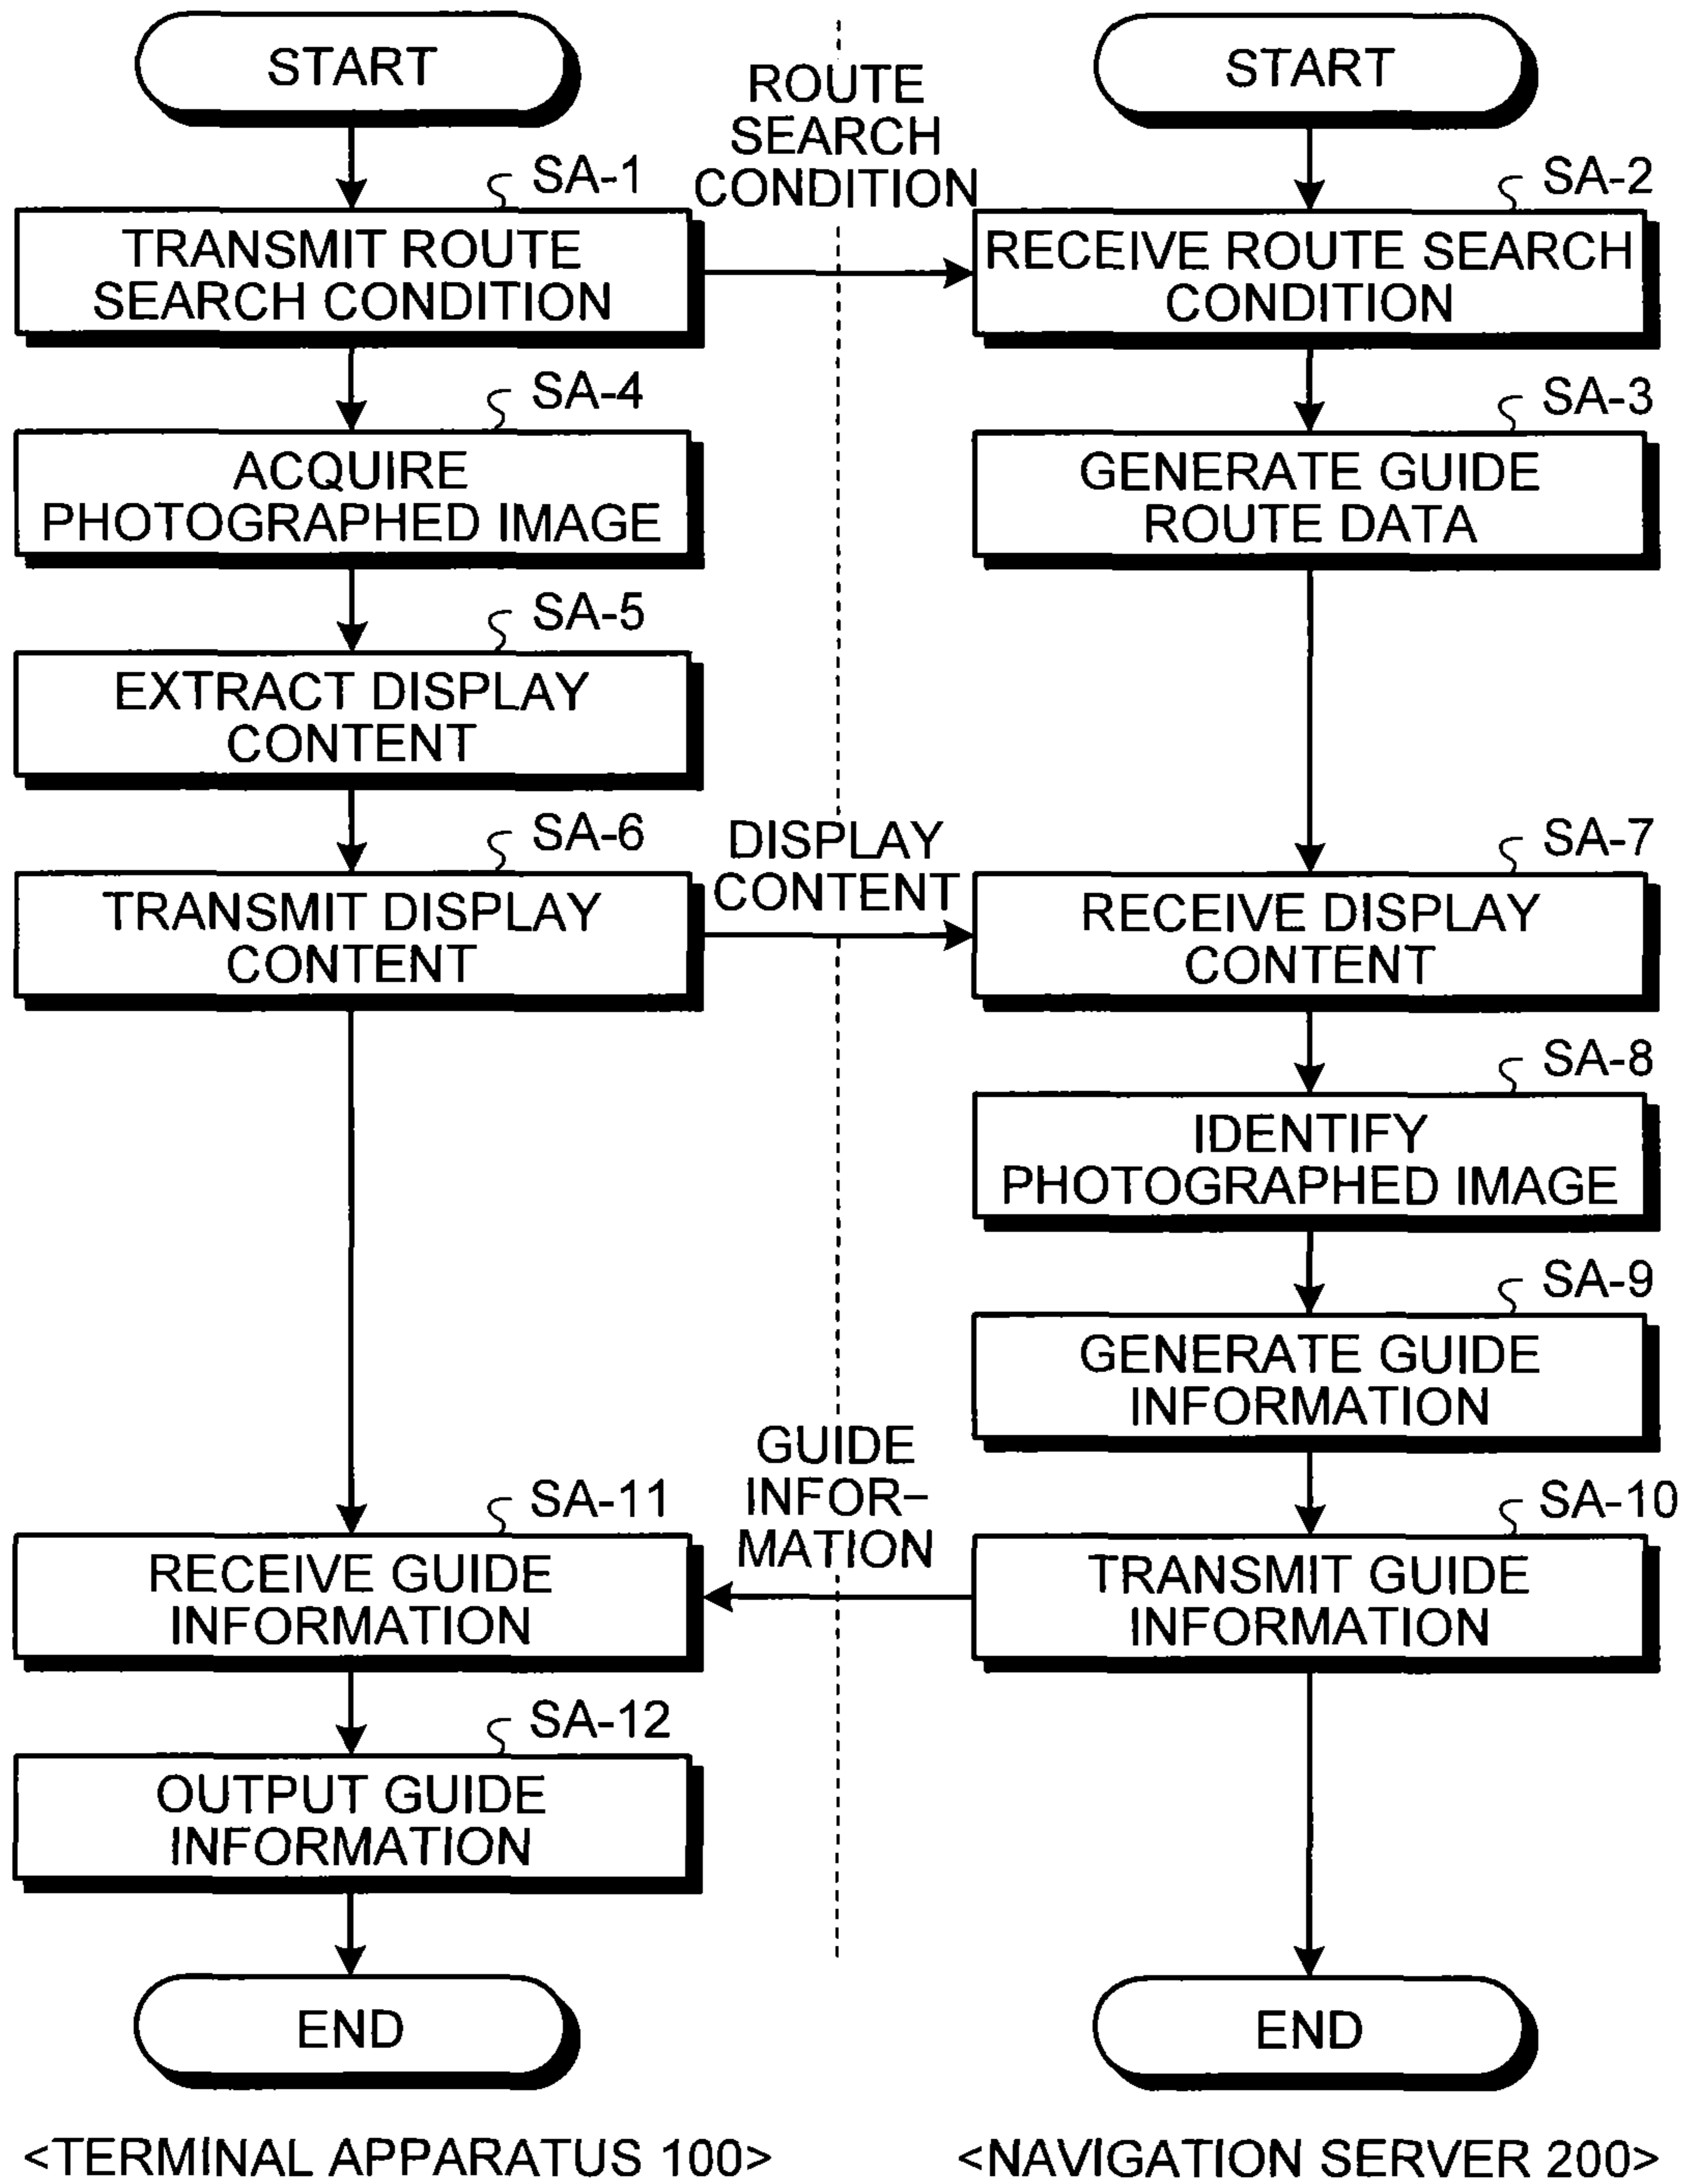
START

START

ROUTE SEARCH CONDITION

SA-1
TRANSMIT ROUTE SEARCH CONDITION

SA-2
RECEIVE ROUTE SEARCH CONDITION

SA-4
ACQUIRE PHOTOGRAPHED IMAGE

SA-3
GENERATE GUIDE ROUTE DATA

SA-5
EXTRACT DISPLAY CONTENT

SA-6
TRANSMIT DISPLAY CONTENT

DISPLAY CONTENT

SA-7
RECEIVE DISPLAY CONTENT

SA-8
IDENTIFY PHOTOGRAPHED IMAGE

SA-9
GENERATE GUIDE INFORMATION

GUIDE INFORMATION

SA-11
RECEIVE GUIDE INFORMATION

SA-10
TRANSMIT GUIDE INFORMATION

SA-12
OUTPUT GUIDE INFORMATION

END

END

<TERMINAL APPARATUS 100>

<NAVIGATION SERVER 200>